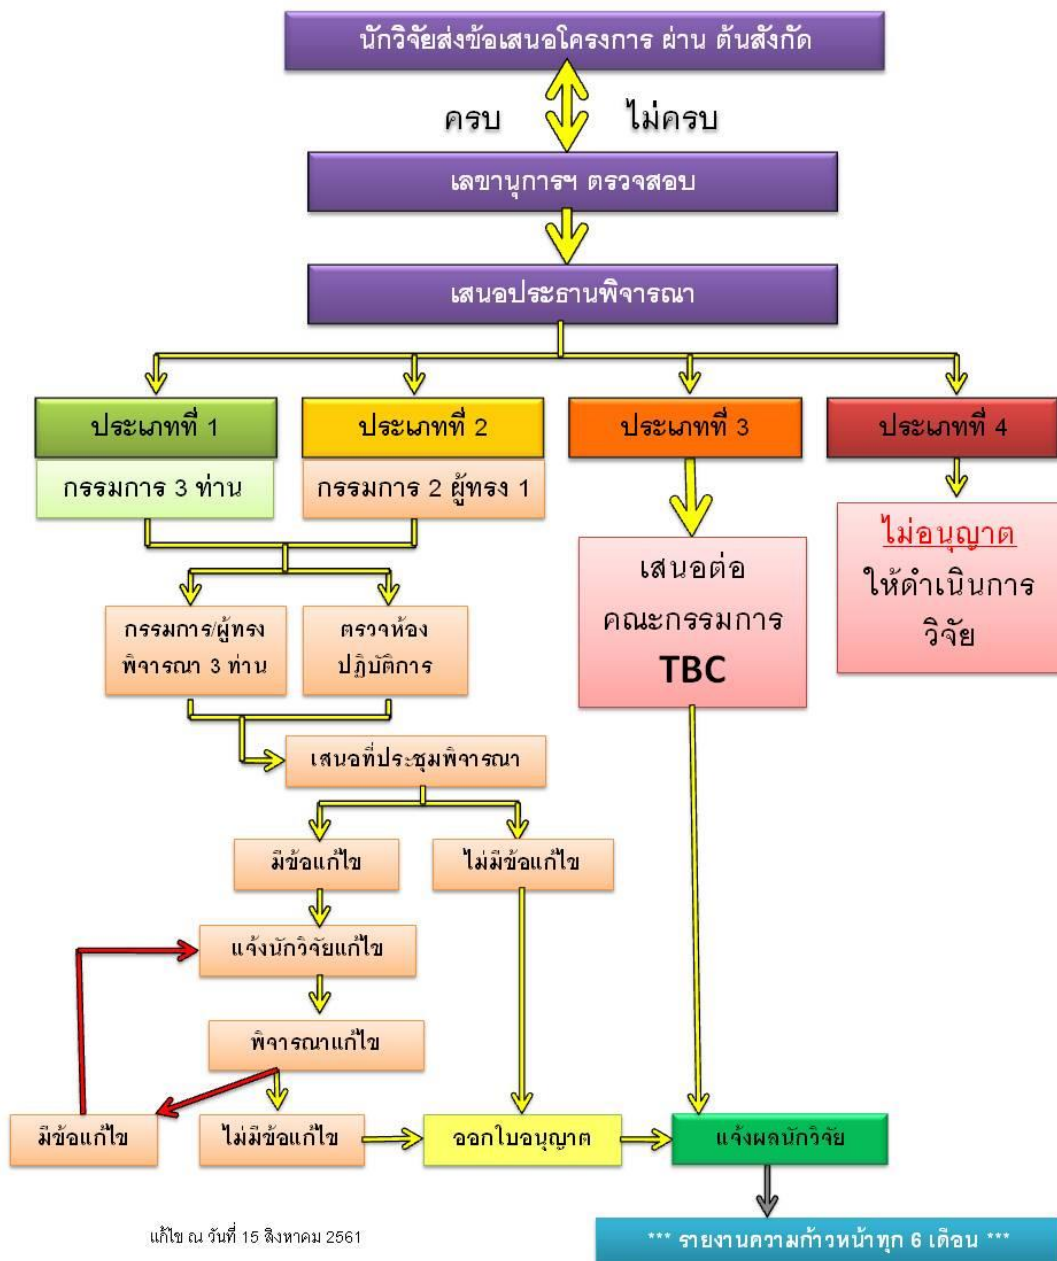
นักวิจัยส่งข้อเสนอโครงการ ผ่าน ต้นสังกัด

ครบ

ไม่ครบ

เลขานุการฯ ตรวจสอบ

เสนอประธานพิจารณา

ประเภทที่ 1

กรรมการ 3 ท่าน

ประเภทที่ 2

กรรมการ 2 ผู้ทรง 1

ประเภทที่ 3

เสนอต่อ คณะกรรมการ TBC

ประเภทที่ 4

ไม่อนุญาต ให้ดำเนินการวิจัย

กรรมการ/ผู้ทรง พิจารณา 3 ท่าน

ตรวจห้องปฏิบัติการ

เสนอที่ประชุมพิจารณา

มีข้อแก้ไข

ไม่มีข้อแก้ไข

แจ้งนักวิจัยแก้ไข

พิจารณาแก้ไข

มีข้อแก้ไข

ไม่มีข้อแก้ไข

ออกใบอนุญาต

แจ้งผลนักวิจัย

แก้ไข ณ วันที่ 15 สิงหาคม 2561

*** รายงานความก้าวหน้าทุก 6 เดือน ***